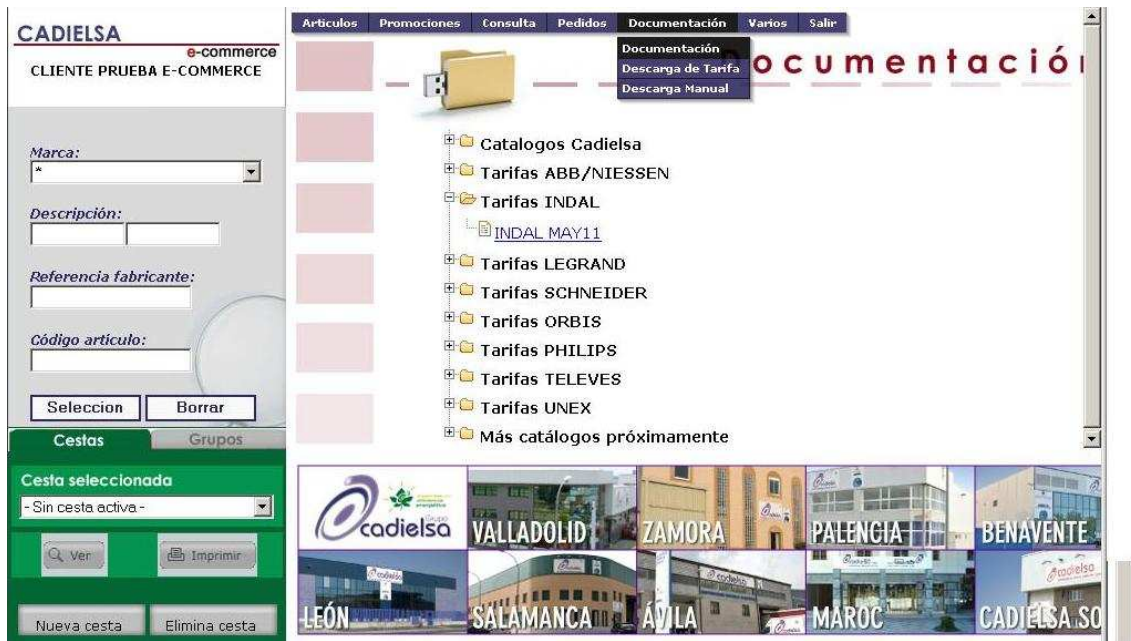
CADIELSA
e-commerce
CLIENTE PRUEBA E-COMMERCE

Marca:
*

Descripción:

Referencia fabricante:

Código articulo:

Seleccion Borrar

Cestas Grupos

Cesta seleccionada
- Sin cesta activa -

Ver Imprimir

Nueva cesta Elimina cesta

Articulos Promociones Consulta Pedidos Documentación Varios Salir

Documentación
Descarga de Tarifa
Descarga Manual

ocumentació

Catalogos Cadielsa
Tarifas ABB/NIESSEN
Tarifas INDAL
INDAL MAY11
Tarifas LEGRAND
Tarifas SCHNEIDER
Tarifas ORBIS
Tarifas PHILIPS
Tarifas TELEVES
Tarifas UNEX
Más catálogos próximamente

cadielsa VALLADOLID ZAMORA PALENCIA BENAVENTE
LEÓN SALAMANCA ÁVILA MAROC CADIELSA SO